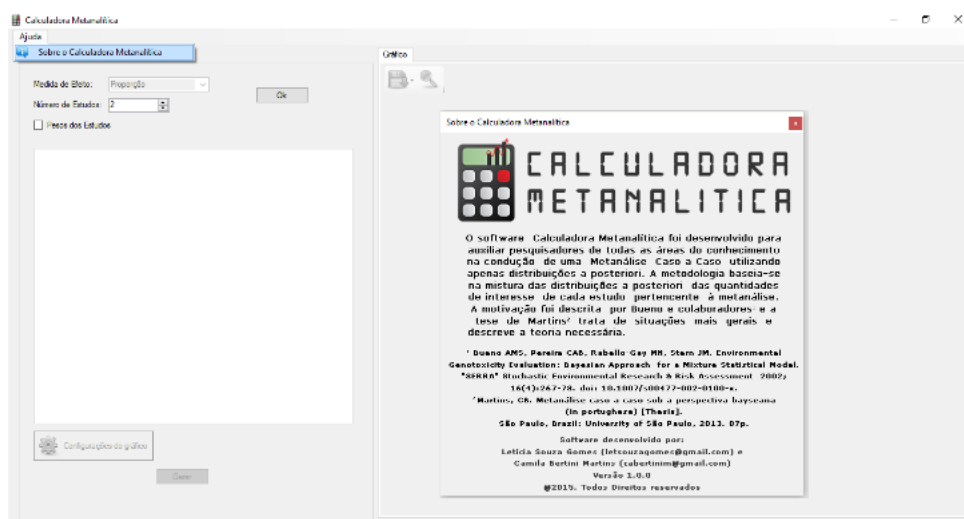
Calculadora Metanalítica

Ajuda

Sobre o Calculadora Metanalítica

Gráfico

Medida de Efeito: Proporção

Número de Estudos: 2

Ok

Pesos dos Estudos

Configurações do gráfico

Gerar

Sobre o Calculadora Metanalítica

CALCULADORA METANALITICA

O software Calculadora Metanalítica foi desenvolvido para auxiliar pesquisadores de todas as áreas do conhecimento na condução de uma Metanálise Caso a Caso utilizando apenas distribuições a posteriori. A metodologia baseia-se na mistura das distribuições a posteriori das quantidades de interesse de cada estudo pertencente à metanálise. A motivação foi descrita por Bueno e colaboradores¹ e a tese de Martins² trata de situações mais gerais e descreve a teoria necessária.

¹ Bueno AMS, Pereira CAB, Rabello Gay MN, Stern JM. Environmental Genotoxicity Evaluation: Bayesian Approach for a Mixture Statistical Model. "SERRA" Stochastic Environmental Research & Risk Assessment 2002; 16(4):267-78. doi: 10.1007/s00477-002-0100-x.

²Martins, CB. Metanálise caso a caso sob a perspectiva bayseana (in portughese) [Thesis]. São Paulo, Brazil: University of São Paulo, 2013. 87p.

Software desenvolvido por:
Letícia Souza Gomes (letsouzagomes@gmail.com) e
Camila Bertini Martins (cbertinim@gmail.com)
Versão 1.0.0
@2015. Todos Direitos reservados